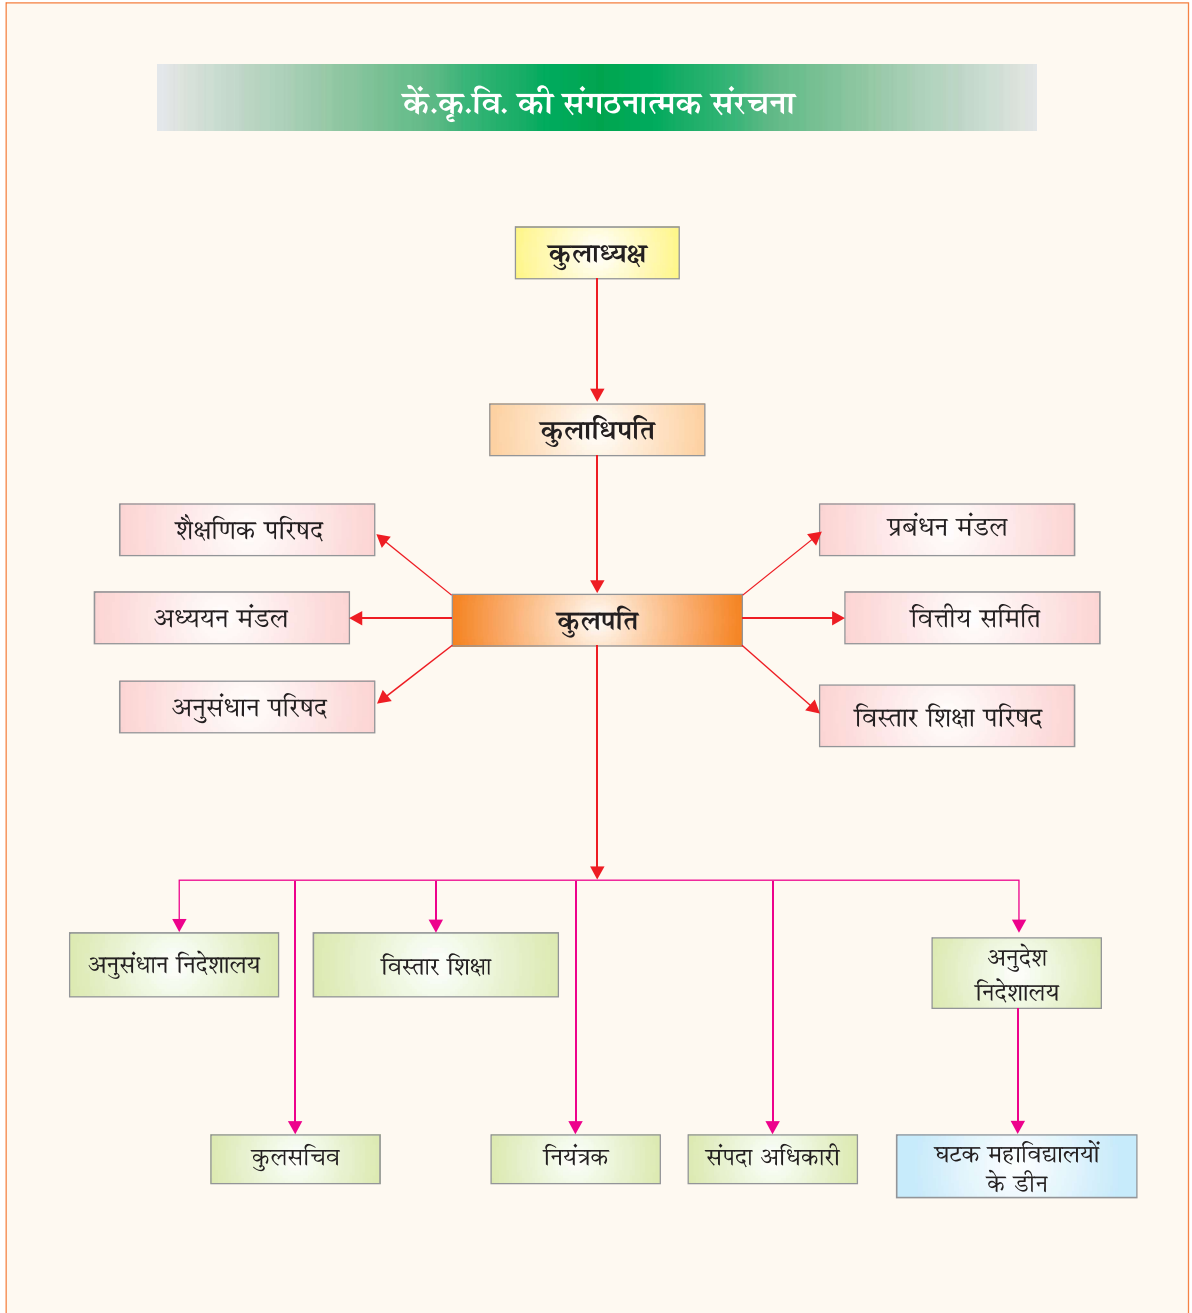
कें.कृ.वि. की संगठनात्मक संरचना

कुलाध्यक्ष

कुलाधिपति

शैक्षणिक परिषद

अध्ययन मंडल

अनुसंधान परिषद

कुलपति

प्रबंधन मंडल

वित्तीय समिति

विस्तार शिक्षा परिषद

अनुसंधान निदेशालय

विस्तार शिक्षा

अनुदेश निदेशालय

कुलसचिव

नियंत्रक

संपदा अधिकारी

घटक महाविद्यालयों के डीन